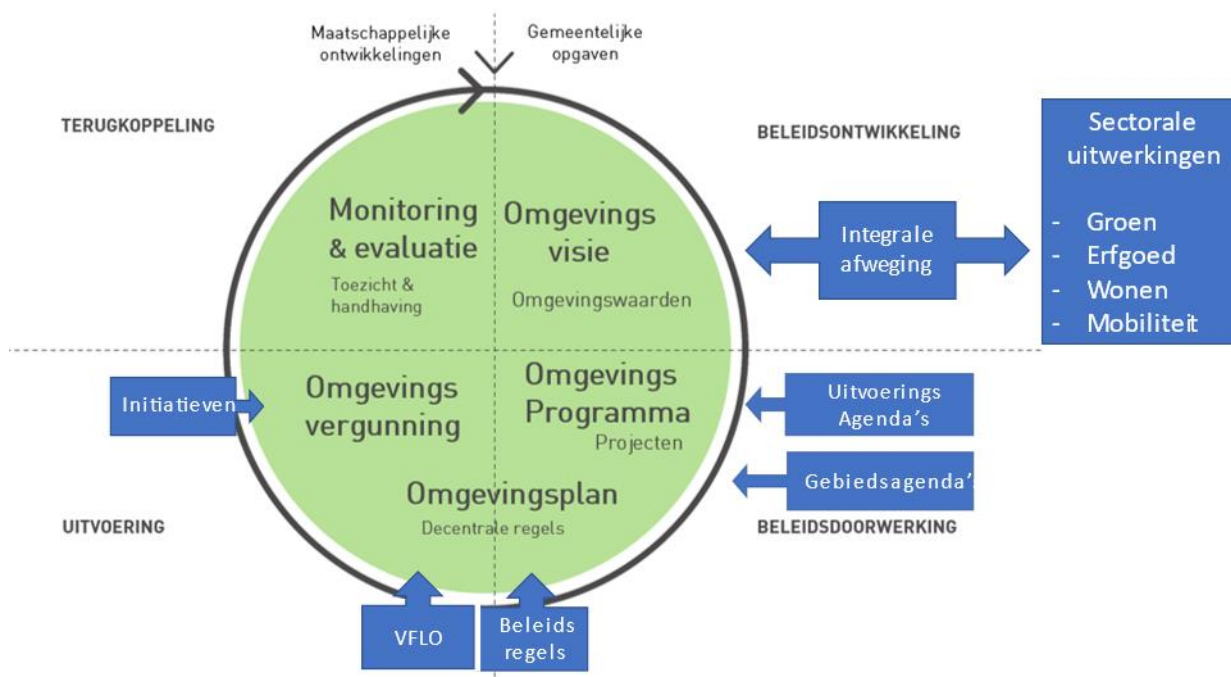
Maatschappelijke ontwikkelingen

Gemeentelijke opgaven

TERUGKOPPELING

BELEIDSONTWIKKELING

Sectorale uitwerkingen

- Groen
- Erfgoed
- Wonen
- Mobiliteit

Monitoring & evaluatie

Toezicht & handhaving

Omgevings visie

Omgevingswaarden

Integrale afweging

Initiatieven

Omgevings vergunning

Omgevings Programma

Projecten

Uitvoerings Agenda's

Gebiedsagenda'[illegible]

Omgevingsplan

Decentrale regels

UITVOERING

BELEIDSDOORWERKING

VFLO

Beleids regels